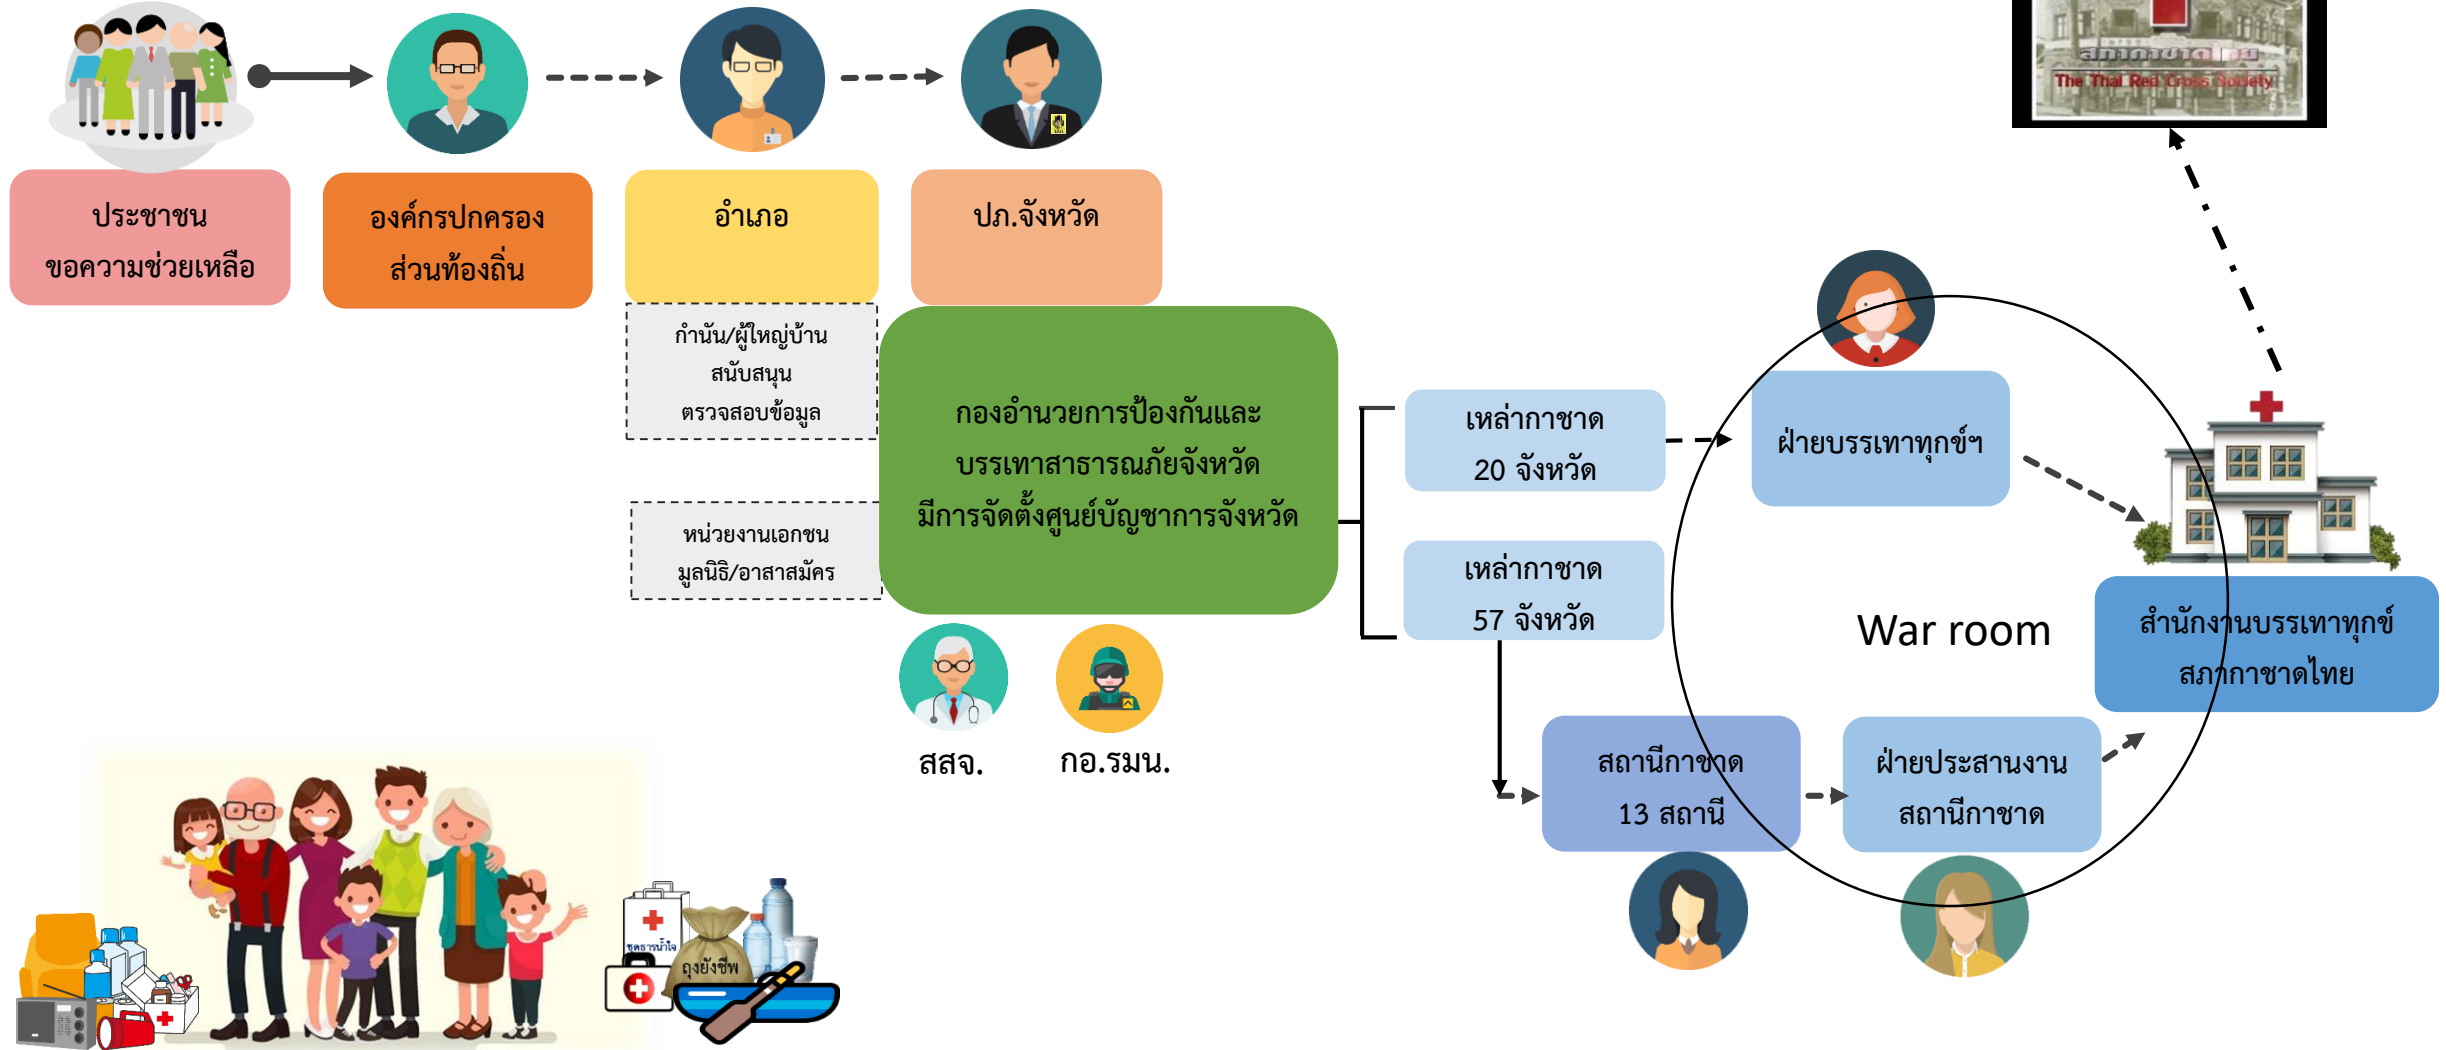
สภากาชาดไทย
The Thai Red Cross Society

ประชาชน ขอความช่วยเหลือ

องค์กรปกครองส่วนท้องถิ่น

อำเภอ

ปภ.จังหวัด

กำนัน/ผู้ใหญ่บ้าน สนับสนุน ตรวจสอบข้อมูล

หน่วยงานเอกชน มูลนิธิ/อาสาสมัคร

กองอำนวยการป้องกันและบรรเทาสาธารณภัยจังหวัด มีการจัดตั้งศูนย์บัญชาการจังหวัด

สสจ.

กอ.รมน.

เหล่ากาชาด 20 จังหวัด

เหล่ากาชาด 57 จังหวัด

ฝ่ายบรรเทาทุกข์ฯ

War room

สำนักงานบรรเทาทุกข์ สภากาชาดไทย

สถานีกาชาด 13 สถานี

ฝ่ายประสานงาน สถานีกาชาด

ชุดธารน้ำใจ

ถุงยังชีพ